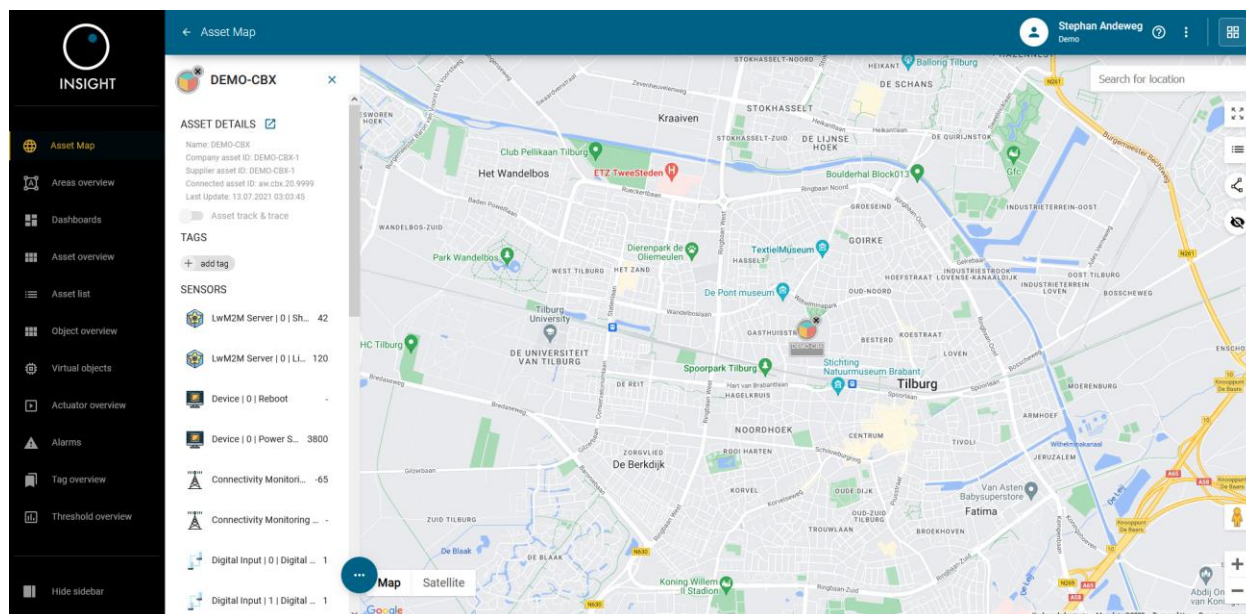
INSIGHT

Asset Map
Areas overview
Dashboards
Asset overview
Asset list
Object overview
Virtual objects
Actuator overview
Alarms
Tag overview
Threshold overview

Hide sidebar

← Asset Map

Stephan Andeweg
Demo

DEMO-CBX ×

ASSET DETAILS
Name: DEMO-CBX
Company asset ID: DEMO-CBX-1
Supplier asset ID: DEMO-CBX-1
Connected asset ID: aw.cbx.20.9999
Last Update: 13.07.2021 03:03:45
Asset track & trace

TAGS
+ add tag

SENSORS
LwM2M Server | 0 | Sh... 42
LwM2M Server | 0 | Li... 120
Device | 0 | Reboot -
Device | 0 | Power S... 3800
Connectivity Monitori... -65
Connectivity Monitoring ... -
Digital Input | 0 | Digital ... 1
Digital Input | 1 | Digital ... 1

Search for location

Map Satellite

STOKHASSELT-NOORD
HEIKANT
Ballorig Tilburg
DE SCHANS
Kraaiven
STOKHASSELT
STOKHASSELT-ZUID
DE LIJNSE HOEK
DE QUIRIJNSTOK
Club Pellikaan Tilburg
ETZ TweeSteden
Het Wandelbos
Boulderhal Block013
GROESEIND
INDUSTRIETERREIN-OOST
WANDELBOS-ZUID
Park Wandelbos
Dierenpark de Oliemeulen
TextielMuseum
GOIRKE
WEST TILBURG
HET ZAND
HASSELT
HOEFSTRAAT
INDUSTRIETERREIN LOVENSE-KANAALDIJK
OOST TILBURG
INDUSTRIETERREIN LOVEN
BOSSCHEWEG
De Pont museum
OUD-NOORD
Tilburg University
GASTHUISRING
BESTERD
ROESTBAAT
HC Tilburg
DE UNIVERSITEIT VAN TILBURG
Spoorpark Tilburg
Stichting Natuurmuseum Brabant
LOVEN
ENSCHOT
DE REIT
HAGELKRUIS
Tilburg
MOERENBURG
ARMHOEF
NOORDHOEK
CENTRUM
TIVOLI
Wilhelminakanaal
JERUZALEM
ZORGVLIED
ROOI HARTEN
De Berkdijk
KORVEL
OUDE DIJK
Van Asten Babysuperstore
Fatima
ZUID TILBURG
OUD-ZUID TILBURG
TROUWLAAN
BROEKHOVEN
De Blaak
DE BLAAK
Koning Willem II Stadion
Abdij Onze ... van Koni...
Google